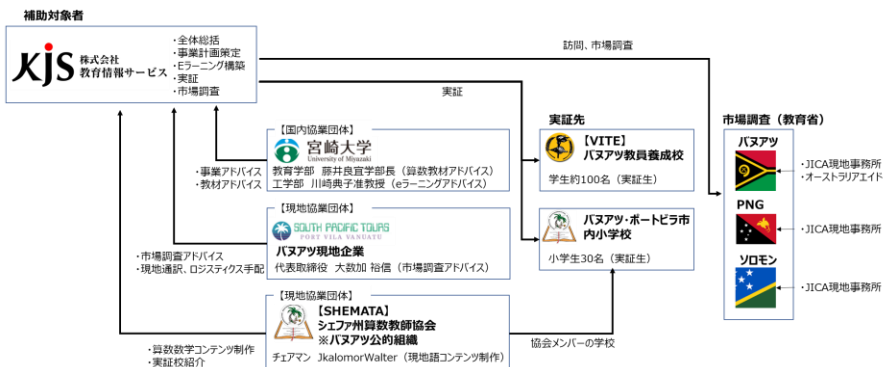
補助対象者

KJS 株式会社 教育情報サービス

・全体総括
・事業計画策定
・Eラーニング構築
・実証
・市場調査

訪問、市場調査

実証

【国内協業団体】
宮崎大学 University of Miyazaki
教育学部 藤井良宜学部長（算数教材アドバイス）
工学部 川崎典子准教授（eラーニングアドバイス）

・事業アドバイス
・教材アドバイス

【現地協業団体】
SOUTH PACIFIC TOURS PORT VILA VANUATU
バヌアツ現地企業
代表取締役 大数加 裕信（市場調査アドバイス）

・市場調査アドバイス
・現地通訳、ロジスティクス手配

【現地協業団体】
【SHEMATA】
シェファ州算数教師協会
※バヌアツ公的組織
チェアマン JkalomorWalter（現地語コンテンツ制作）

・算数数学コンテンツ制作
・実証校紹介

協会メンバーの学校

実証先

【VITE】
バヌアツ教員養成校
学生約100名（実証生）

バヌアツ・ポートビラ市内小学校
小学生30名（実証生）

市場調査（教育省）

バヌアツ
・JICA現地事務所
・オーストラリアエイド

PNG
・JICA現地事務所

ソロモン
・JICA現地事務所